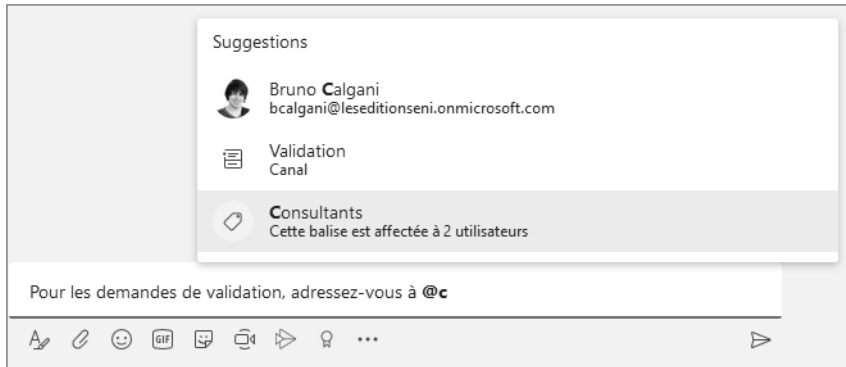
Suggestions

Bruno Calgani
bcalgani@leseditionseni.onmicrosoft.com

Validation
Canal

Consultants
Cette balise est affectée à 2 utilisateurs

Pour les demandes de validation, adressez-vous à @c

GIF

...